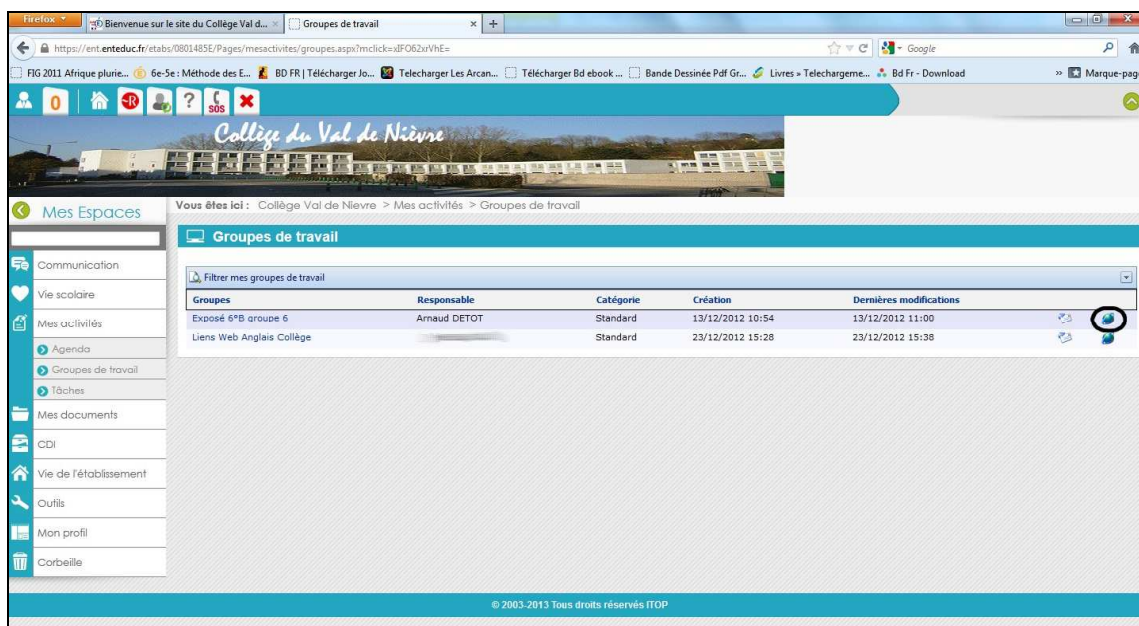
Firefox

Bienvenue sur le site du Collège Val d... ×

Groupes de travail ×

https://ent.enteduc.fr/etabs/0801485E/Pages/mesactivites/groupes.aspx?mclick=xIFO62xrVhE=

Google

FIG 2011 Afrique plurie... 6e-5e : Méthode des E... BD FR | Télécharger Jo... Telecharger Les Arcan... Télécharger Bd ebook ... Bande Dessinée Pdf Gr... Livres » Telechargeme... Bd Fr - Download

» Marque-pag

0

SOS

Collège du Val de Nièvre

Mes Espaces

Vous êtes ici : Collège Val de Nievre > Mes activités > Groupes de travail

Groupes de travail

Communication

Vie scolaire

Mes activités

Agenda

Groupes de travail

Tâches

Mes documents

CDI

Vie de l'établissement

Outils

Mon profil

Corbeille

Filtrer mes groupes de travail

| Groupes | Responsable | Catégorie | Création | Dernières modifications |
|---|---|---|---|---|
| Exposé 6°B groupe 6 | Arnaud DETOT | Standard | 13/12/2012 10:54 | 13/12/2012 11:00 |
| Liens Web Anglais Collège | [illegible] | Standard | 23/12/2012 15:28 | 23/12/2012 15:38 |

© 2003-2013 Tous droits réservés ITOP